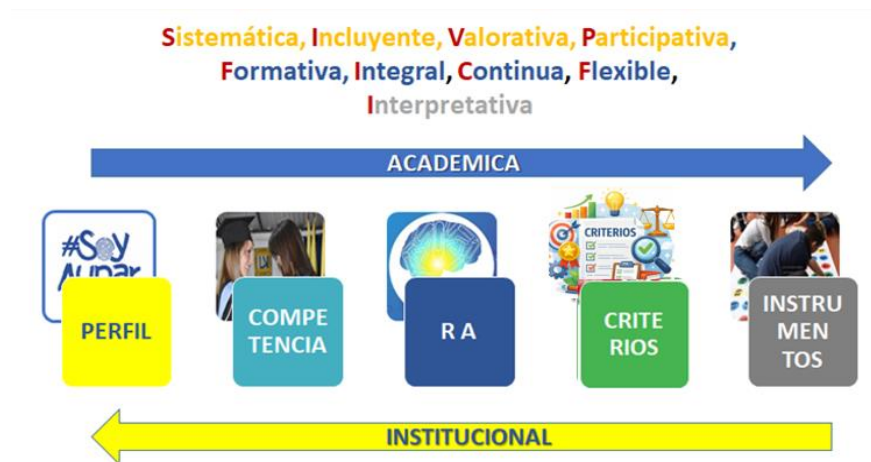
Sistemática, Incluyente, Valorativa, Participativa, Formativa, Integral, Continua, Flexible, Interpretativa

ACADEMICA

#SoyAupar

PERFIL

COMPETENCIA

R A

CRITERIOS

CRITERIOS

INSTRUMENTOS

INSTITUCIONAL